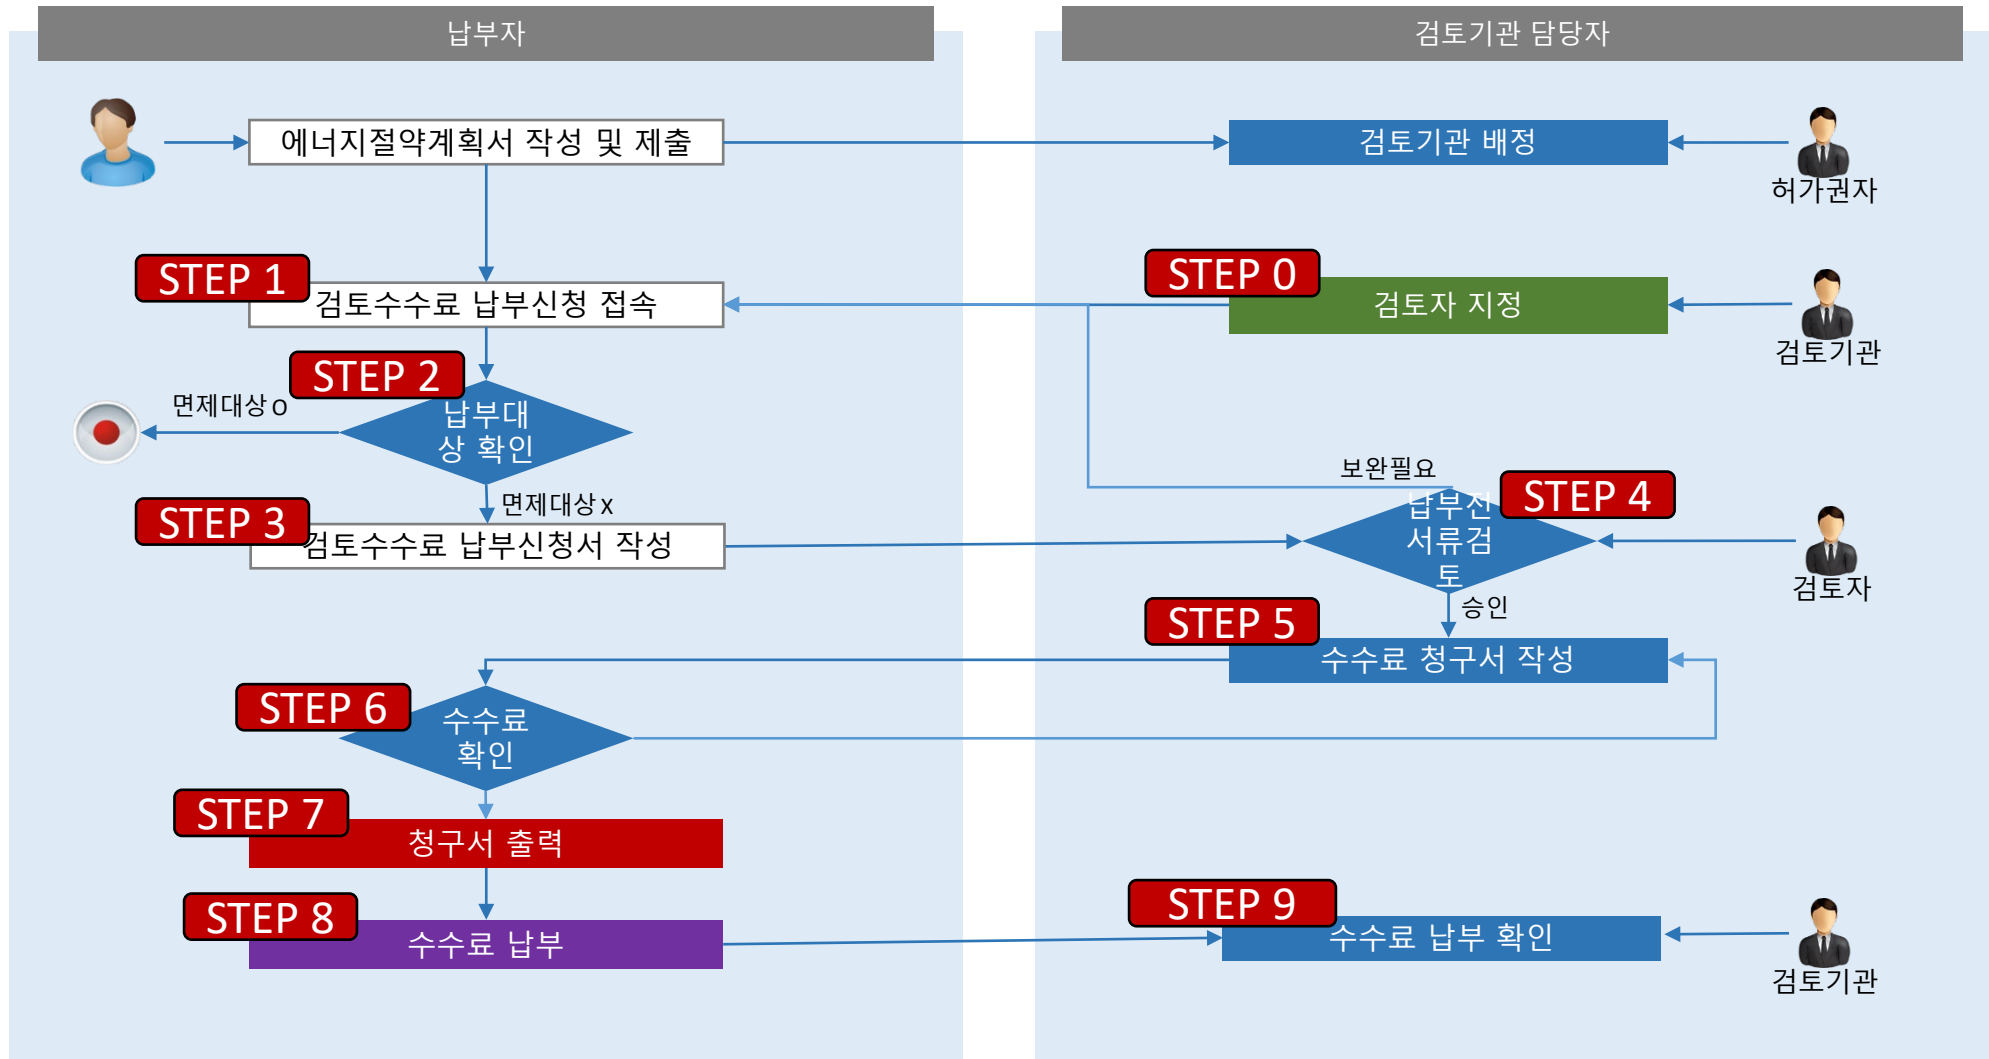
납부자

검토기관 담당자

에너지절약계획서 작성 및 제출

검토기관 배정

허가권자

STEP 1

검토수수료 납부신청 접속

STEP 0

검토자 지정

검토기관

STEP 2

면제대상 o

납부대상 확인

보완필요

면제대상 x

STEP 4

STEP 3

검토수수료 납부신청서 작성

납부신서류검토

검토자

승인

STEP 5

수수료 청구서 작성

STEP 6

수수료 확인

STEP 7

청구서 출력

STEP 8

수수료 납부

STEP 9

수수료 납부 확인

검토기관